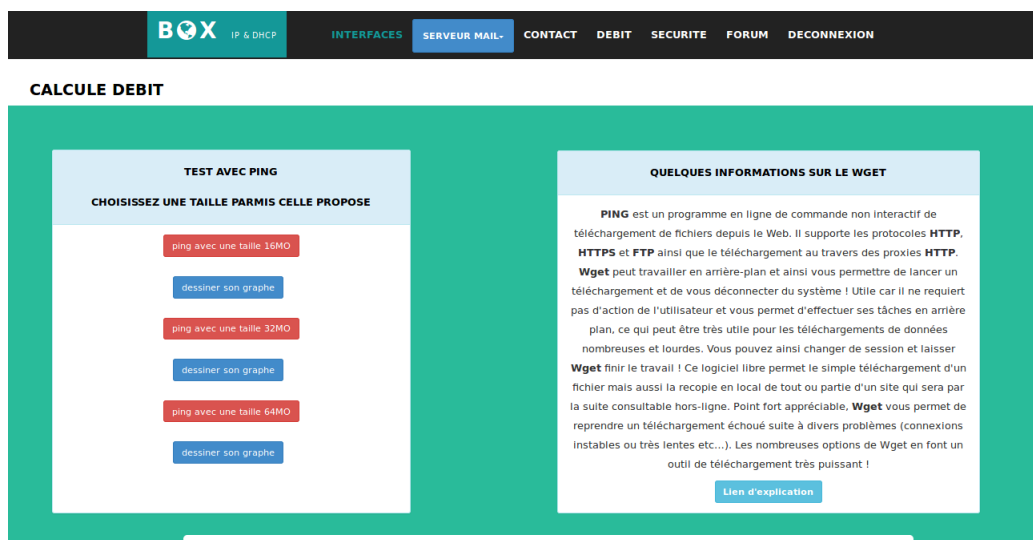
BOX IP & DHCP

INTERFACES SERVEUR MAIL CONTACT DEBIT SECURITE FORUM DECONNEXION

CALCULE DEBIT

TEST AVEC PING

CHOISISSEZ UNE TAILLE PARMIS CELLE PROPOSE

ping avec une taille 16MO

dessiner son graphe

ping avec une taille 32MO

dessiner son graphe

ping avec une taille 64MO

dessiner son graphe

QUELQUES INFORMATIONS SUR LE WGET

**PING** est un programme en ligne de commande non interactif de téléchargement de fichiers depuis le Web. Il supporte les protocoles **HTTP**, **HTTPS** et **FTP** ainsi que le téléchargement au travers des proxies **HTTP**. **Wget** peut travailler en arrière-plan et ainsi vous permettre de lancer un téléchargement et de vous déconnecter du système ! Utile car il ne requiert pas d'action de l'utilisateur et vous permet d'effectuer ses tâches en arrière plan, ce qui peut être très utile pour les téléchargements de données nombreuses et lourdes. Vous pouvez ainsi changer de session et laisser **Wget** finir le travail ! Ce logiciel libre permet le simple téléchargement d'un fichier mais aussi la recopie en local de tout ou partie d'un site qui sera par la suite consultable hors-ligne. Point fort appréciable, **Wget** vous permet de reprendre un téléchargement échoué suite à divers problèmes (connexions instables ou très lentes etc...). Les nombreuses options de Wget en font un outil de téléchargement très puissant !

Lien d'explication